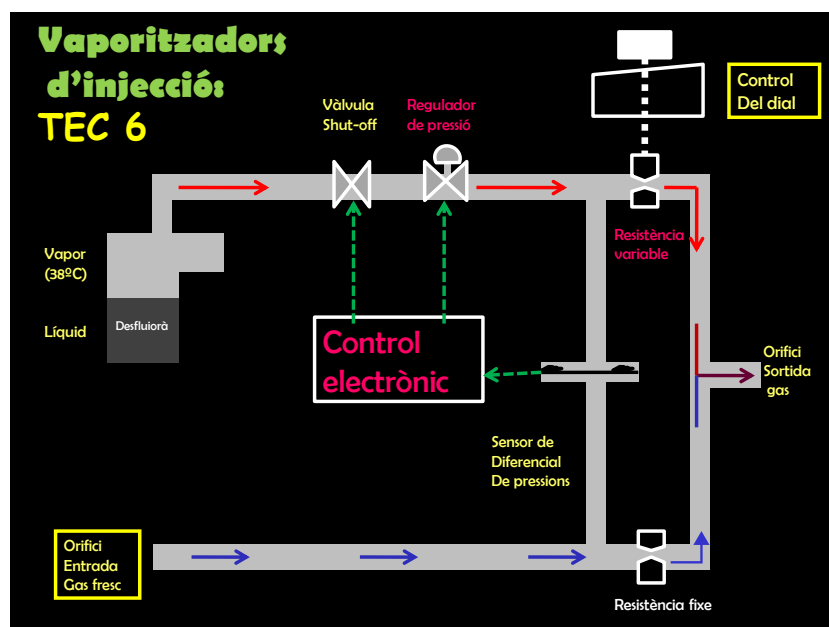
Vaporitzadors d'injecció:

TEC 6

Vàlvula Shut-off

Regulador de pressió

Control Del dial

Resistència variable

Vapor (38ºC)

Líquid

Desfluiorà

Control electrònic

Orifici Sortida gas

Sensor de Diferencial De pressions

Orifici Entrada Gas fresc

Resistència fixe